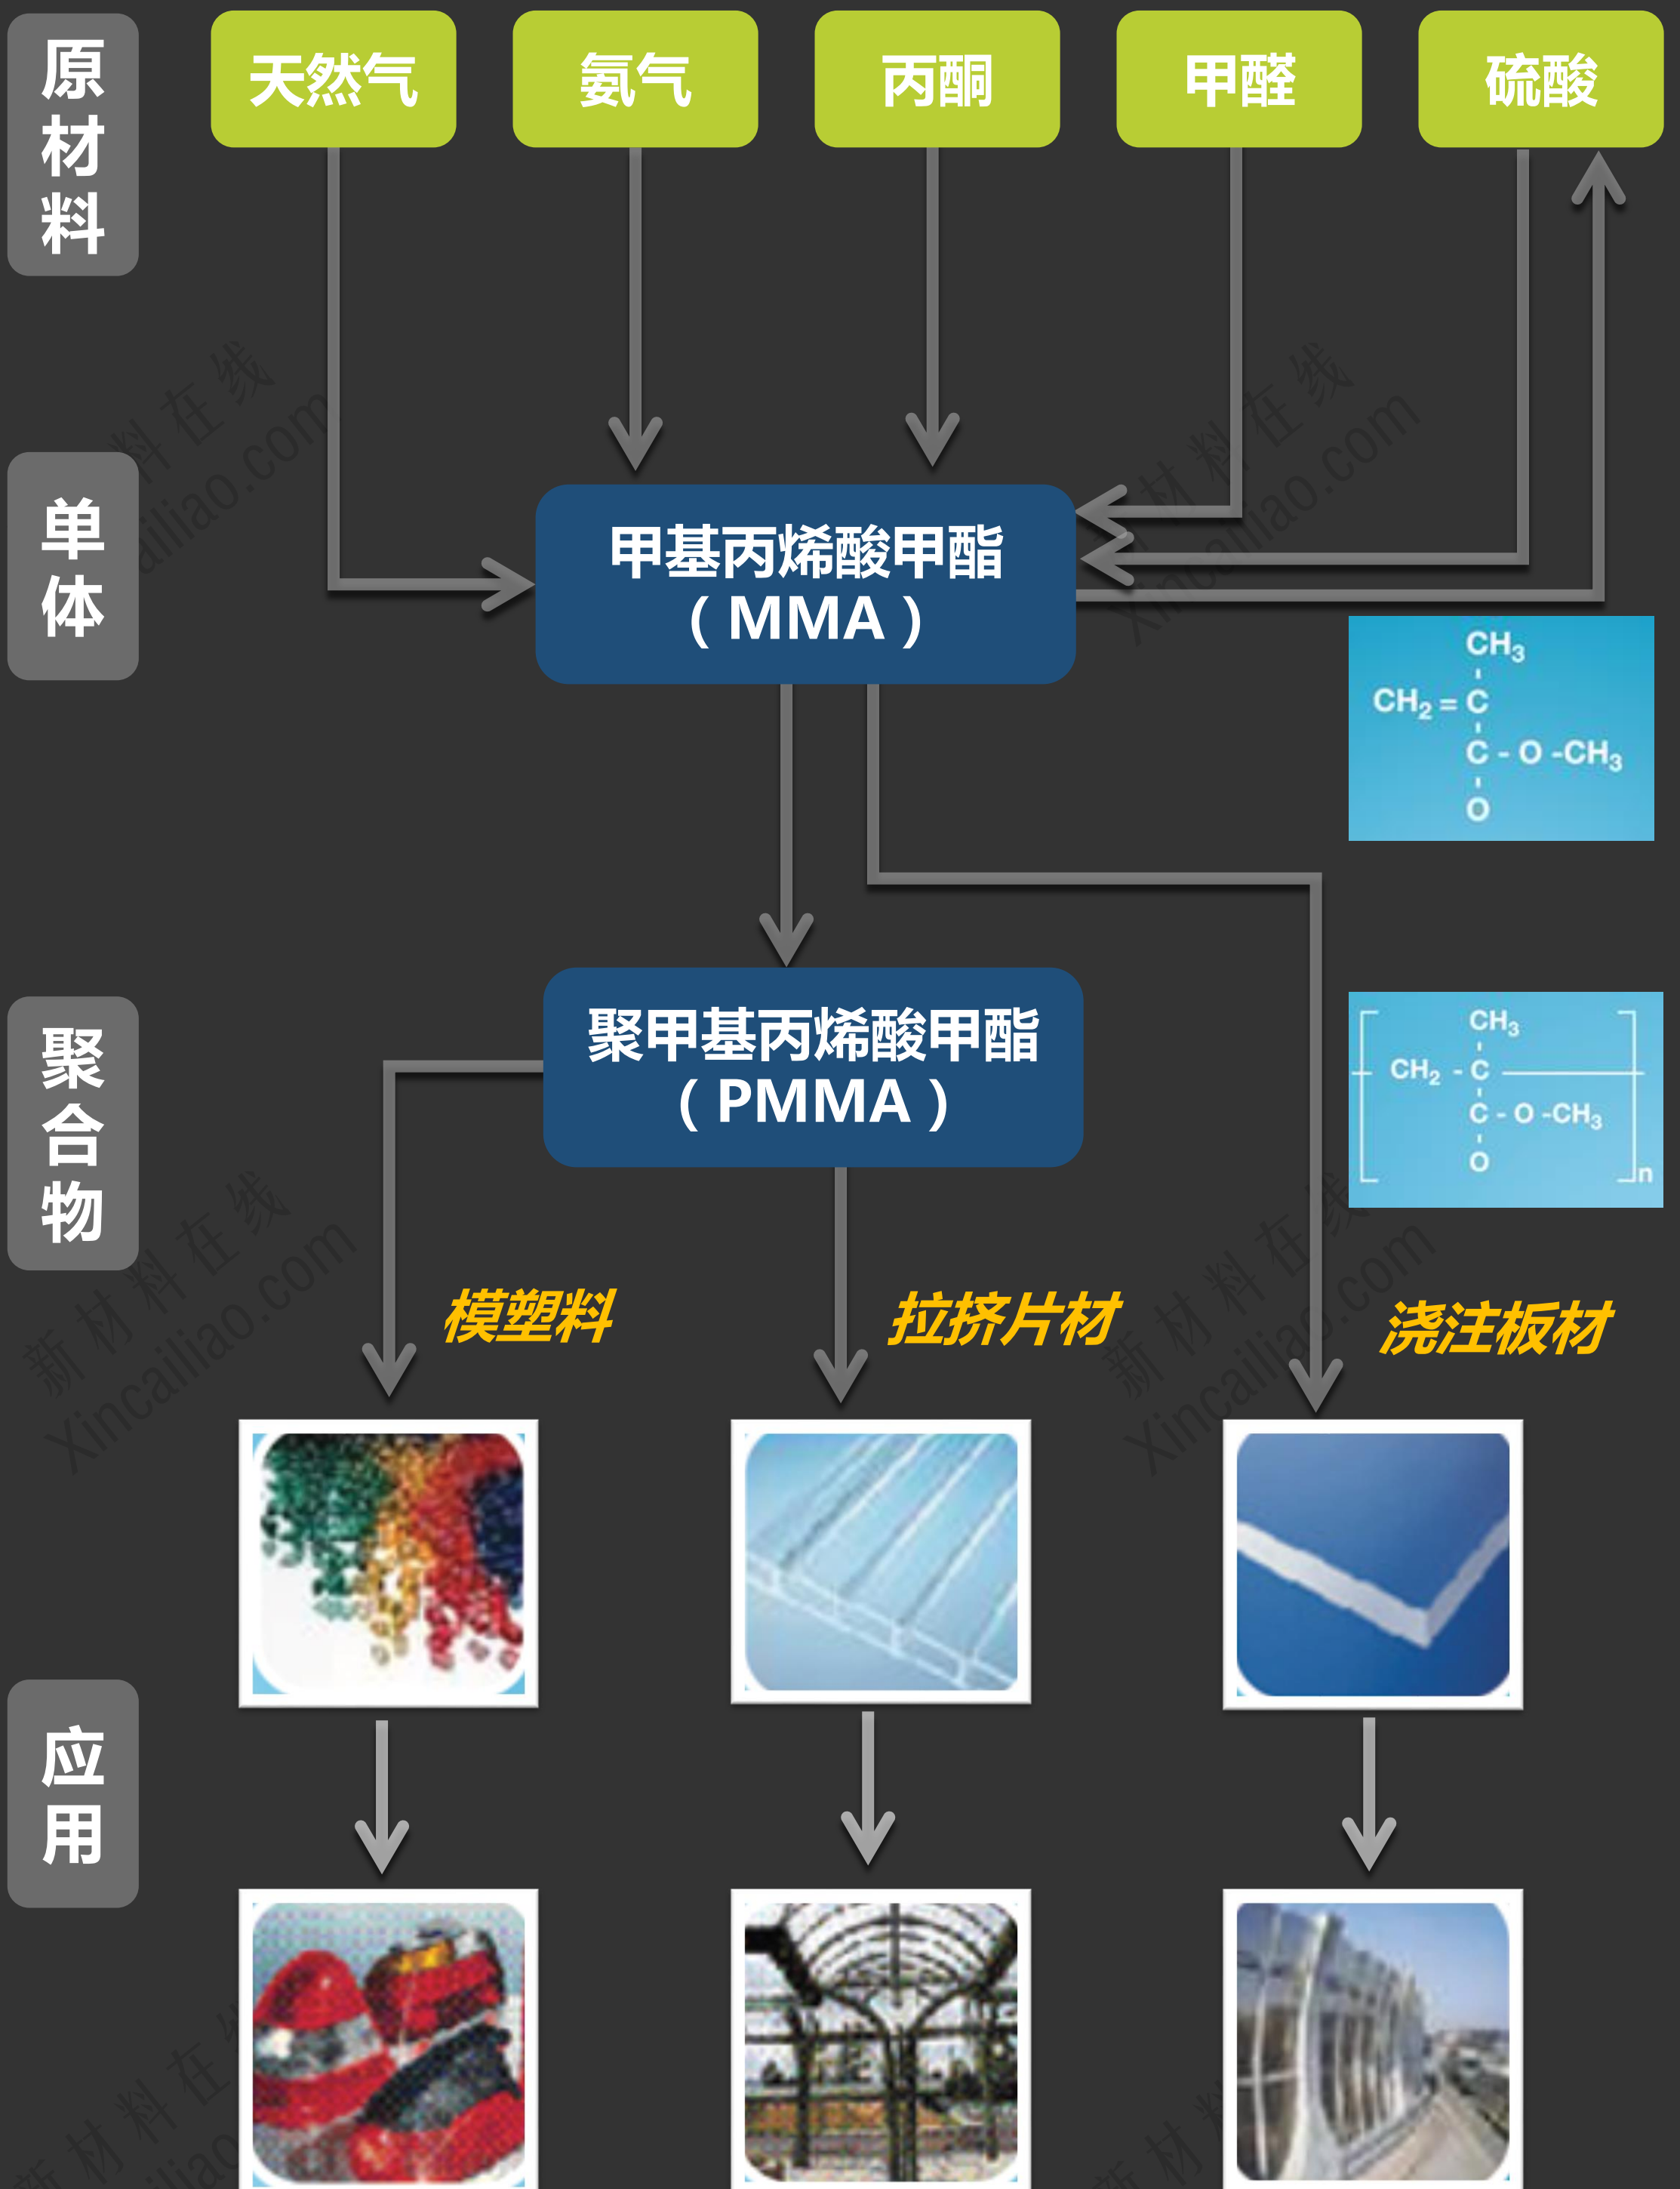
原材料

天然气

氨气

丙酮

甲醛

硫酸

单体

甲基丙烯酸甲酯
（MMA）

$CH_3$
$CH_2=C$
$C-O-CH_3$
O

聚合物

聚甲基丙烯酸甲酯
（PMMA）

$CH_3$
$CH_2-C$
$C-O-CH_3$
O
n

模塑料

拉挤片材

浇注板材

应用

新材料在线 Xincailiao.com